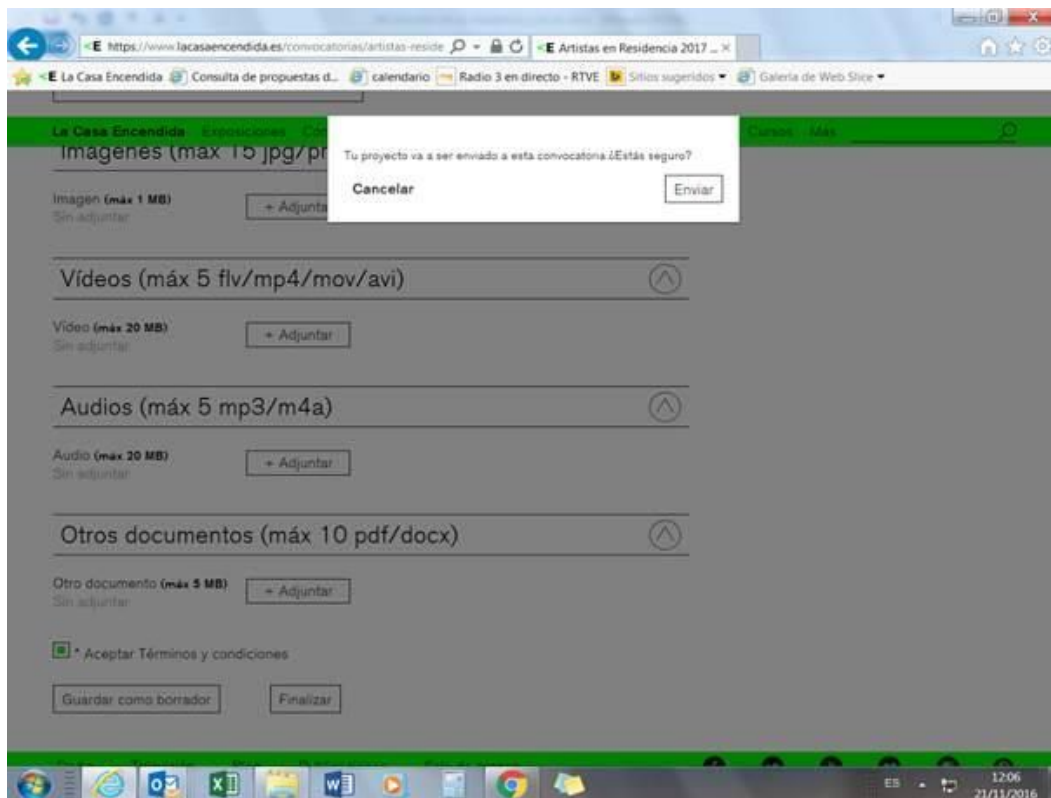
<E https://www.lacasaencendida.es/convocatorias/artistas-reside
<E Artistas en Residencia 2017 ... ×

<E La Casa Encendida
Consulta de propuestas d...
calendario
Radio 3 en directo - RTVE
Sitios sugeridos ▾
Galería de Web Slice ▾

La Casa Encendida Exposiciones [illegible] Cursos Más

Imágenes (máx 15 jpg/pr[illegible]

Tu proyecto va a ser enviado a esta convocatoria.¿Estás seguro?

Cancelar

Enviar

Imagen (máx 1 MB)
Sin adjuntar
+ Adjunta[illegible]

Vídeos (máx 5 flv/mp4/mov/avi)

Vídeo (máx 20 MB)
Sin adjuntar
+ Adjuntar

Audios (máx 5 mp3/m4a)

Audio (máx 20 MB)
Sin adjuntar
+ Adjuntar

Otros documentos (máx 10 pdf/docx)

Otro documento (máx 5 MB)
Sin adjuntar
+ Adjuntar

* Aceptar Términos y condiciones

Guardar como borrador

Finalizar

ES
12:06
21/11/2016